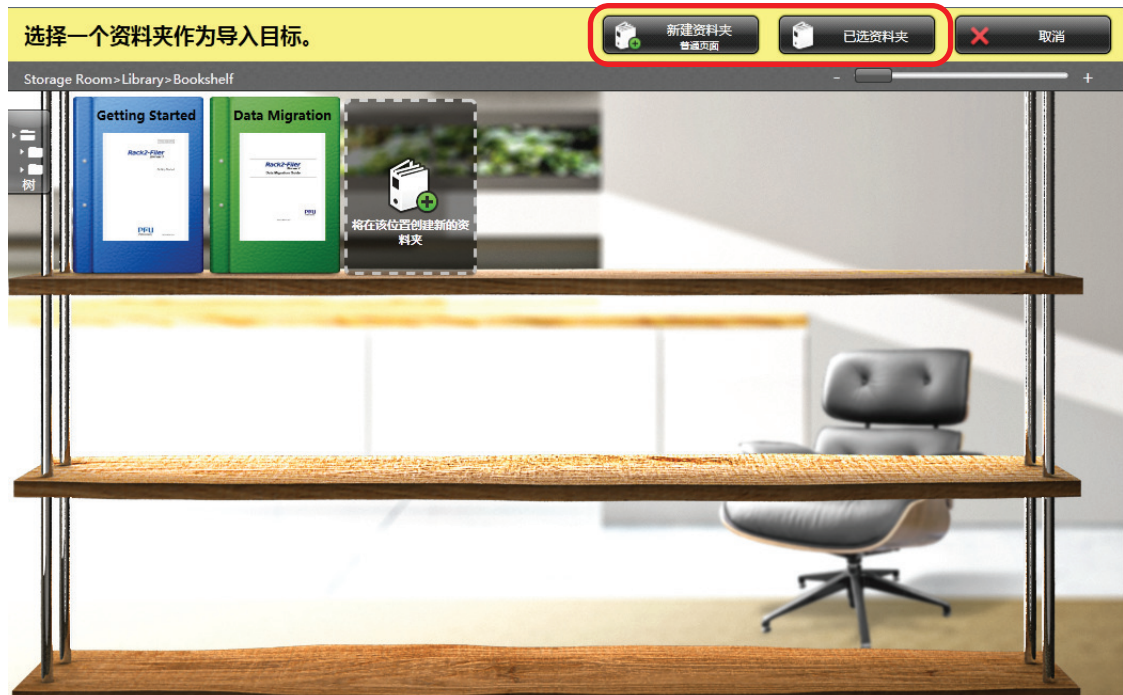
选择一个资料夹作为导入目标。

新建资料夹
普通页面

已选资料夹

取消

Storage Room>Library>Bookshelf

-

+

树

Getting Started

Rack2-Filer

PFU

Data Migration

Rack2-Filer

PFU

将在该位置创建新的资料夹